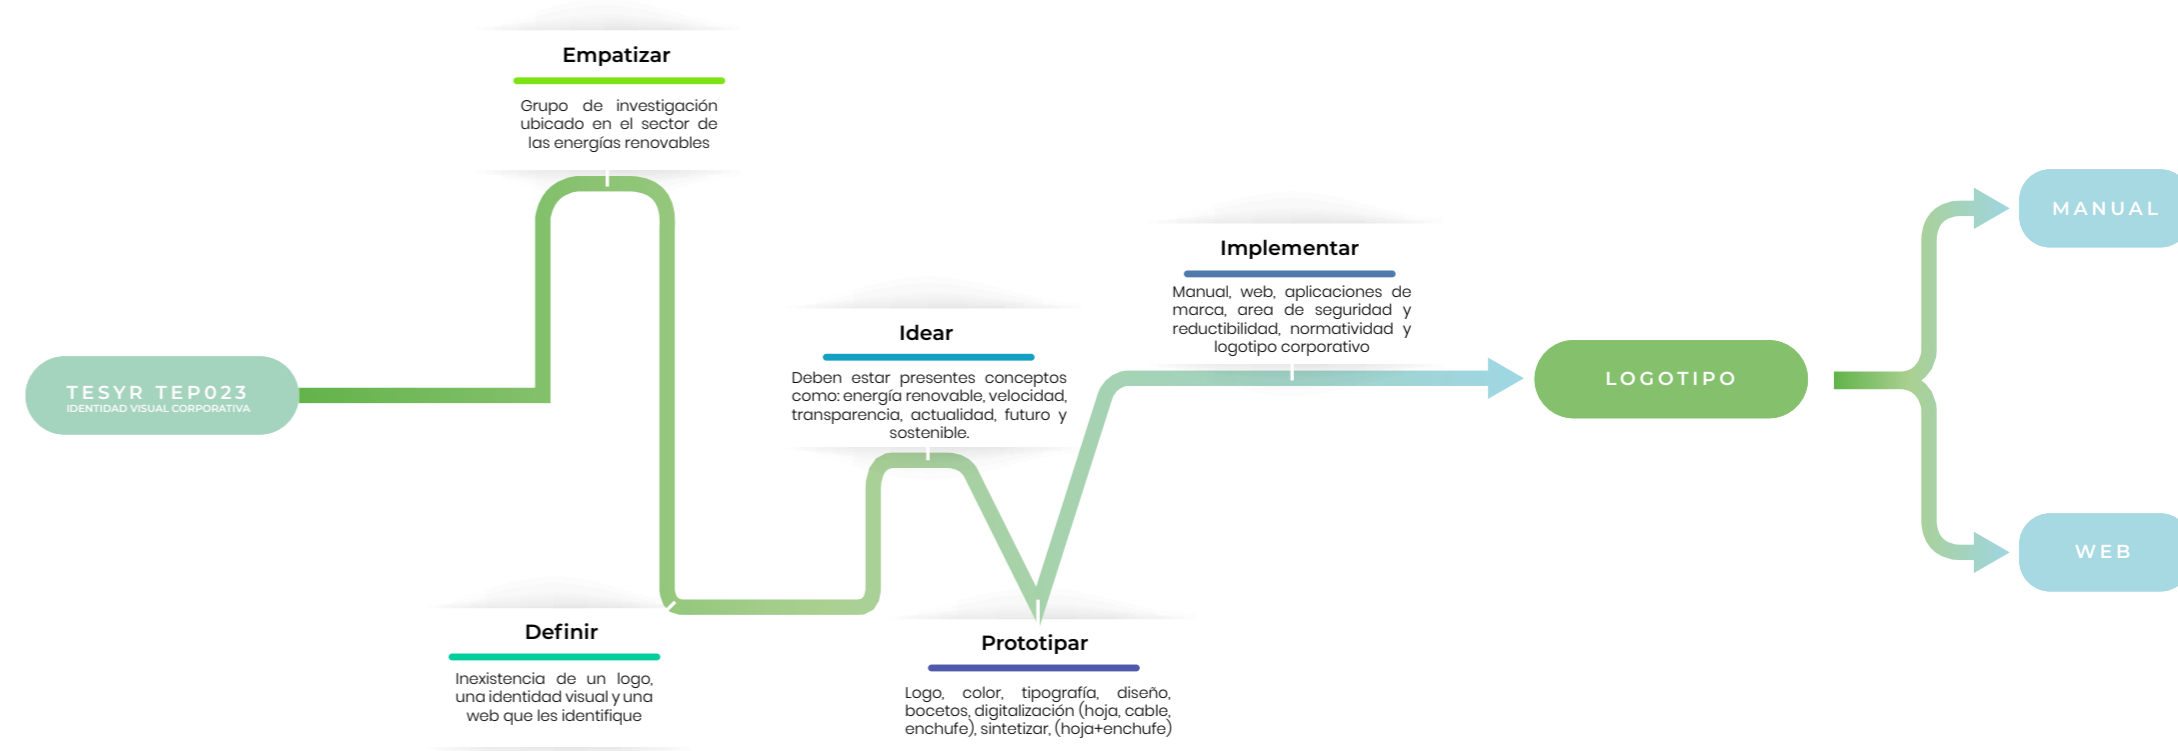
TESYR TEP023
IDENTIDAD VISUAL CORPORATIVA

Empatizar

Grupo de investigación ubicado en el sector de las energías renovables

Definir

Inexistencia de un logo, una identidad visual y una web que les identifique

Idear

Deben estar presentes conceptos como: energía renovable, velocidad, transparencia, actualidad, futuro y sostenible.

Prototipar

Logo, color, tipografía, diseño, bocetos, digitalización (hoja, cable, enchufe), sintetizar, (hoja+enchufe)

Implementar

Manual, web, aplicaciones de marca, area de seguridad y reductibilidad, normatividad y logotipo corporativo

LOGOTIPO

MANUAL

WEB